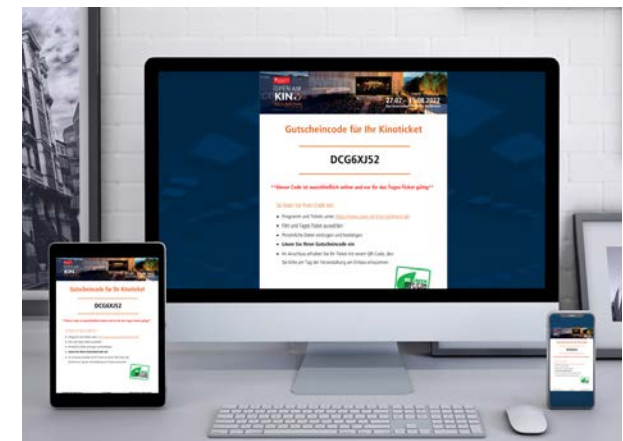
OPEN AIR
KINO

27.07. – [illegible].08.2022

Gutscheincode für Ihr Kinoticket

DCG6XJ52

**Dieser Code ist ausschließlich online und nur für das Tages-Ticket gültig!**

So lösen Sie Ihren Code ein:

- Programm und Tickets unter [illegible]
- Film und Tages-Ticket auswählen
- Persönliche Daten eintragen und bestätigen
- Lösen Sie Ihren Gutscheincode ein
- Im Anschluss erhalten Sie Ihr Ticket mit einem QR-Code, den Sie bitte am Tag der Veranstaltung am Einlass vorzeigen

KINO

Gutscheincode für Ihr Kinoticket

DCG6XJ52

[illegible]